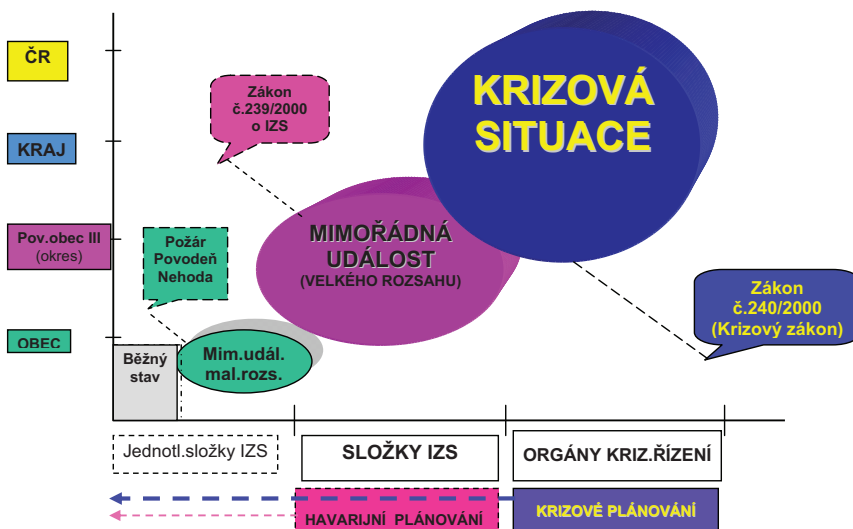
ČR

KRAJ

Pov.obec III
(okres)

OBEC

Zákon
č.239/2000
o IZS

KRIZOVÁ
SITUACE

Požár
Povodeň
Nehoda

MIMOŘÁDNÁ
UDÁLOST
(VELKÉHO ROZSAHU)

Zákon
č.240/2000
(Krizový zákon)

Běžný
stav

Mim.udál.
mal.rozs.

Jednotl.složky IZS

SLOŽKY IZS

ORGÁNY KRIZ.ŘÍZENÍ

KRIZOVÉ PLÁNOVÁNÍ

HAVARIJNÍ PLÁNOVÁNÍ